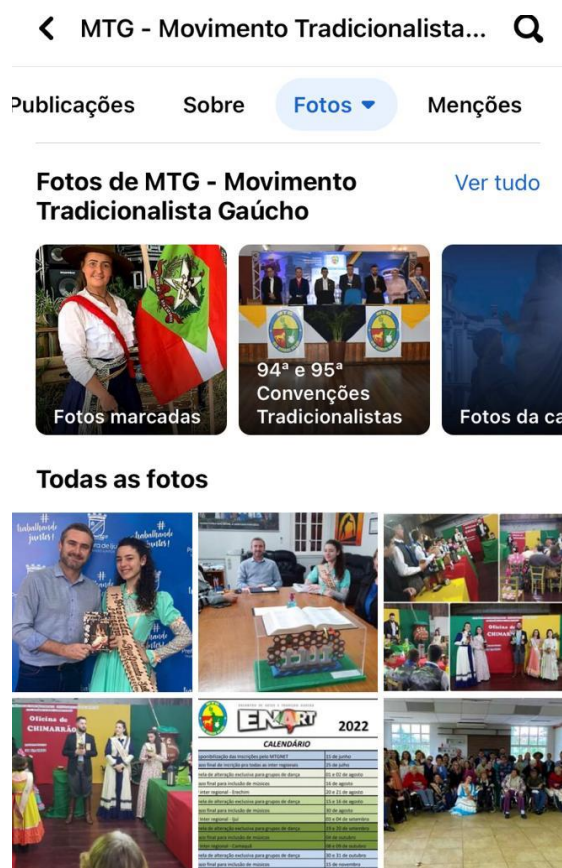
MTG - Movimento Tradicionalista...

Publicações Sobre Fotos Menções

Fotos de MTG - Movimento Tradicionalista Gaúcho

Ver tudo

Fotos marcadas

94ª e 95ª Convenções Tradicionalistas

Fotos da ca

Todas as fotos

#trabalhando juntos!

Oficina de CHIMARRÃO

Oficina de CHIMARRÃO

ENART 2022

CALENDÁRIO

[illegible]